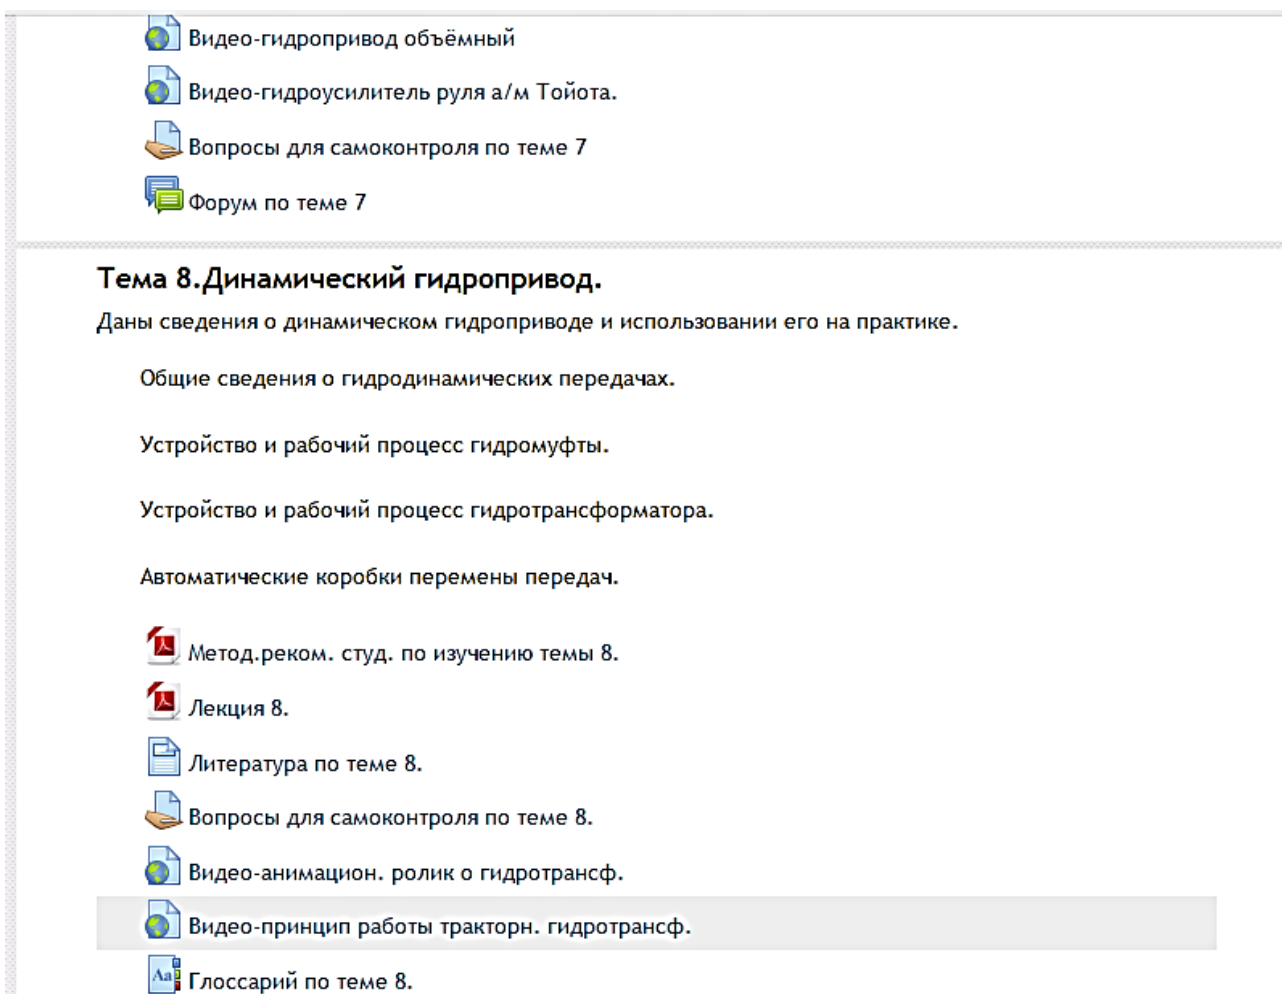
Видео-гидропривод объёмный

Видео-гидроусилитель руля а/м Тойота.

Вопросы для самоконтроля по теме 7

Форум по теме 7

Тема 8.Динамический гидропривод.

Даны сведения о динамическом гидроприводе и использовании его на практике.

Общие сведения о гидродинамических передачах.

Устройство и рабочий процесс гидромуфты.

Устройство и рабочий процесс гидротрансформатора.

Автоматические коробки перемены передач.

Метод.реком. студ. по изучению темы 8.

Лекция 8.

Литература по теме 8.

Вопросы для самоконтроля по теме 8.

Видео-анимацион. ролик о гидротрансф.

Видео-принцип работы тракторн. гидротрансф.

Aa Глоссарий по теме 8.